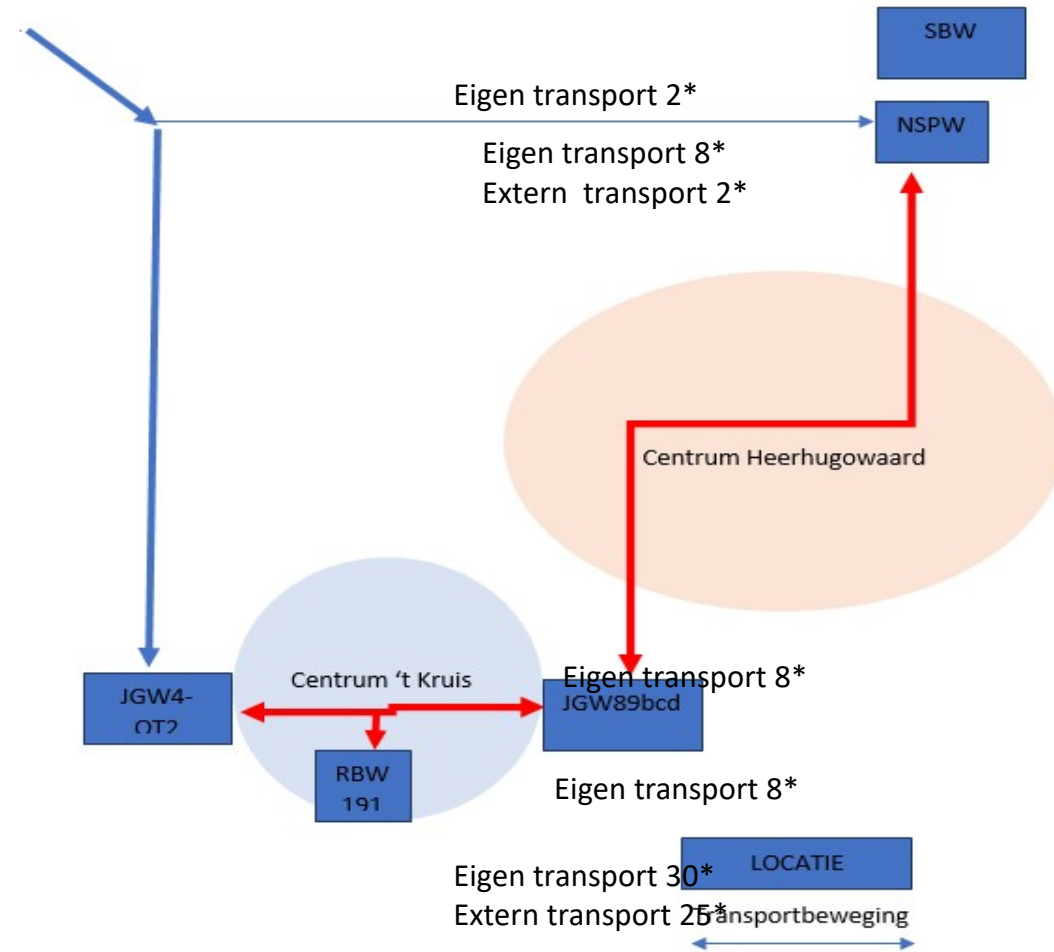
SBW

Eigen transport 2*

NSPW

Eigen transport 8*
Extern transport 2*

Centrum Heerhugowaard

Centrum 't Kruis

Eigen transport 8*

JGW4-OT2

JGW89bcd

RBW 191

Eigen transport 8*

LOCATIE

Eigen transport 30*
Extern transport 25*

Transportbeweging